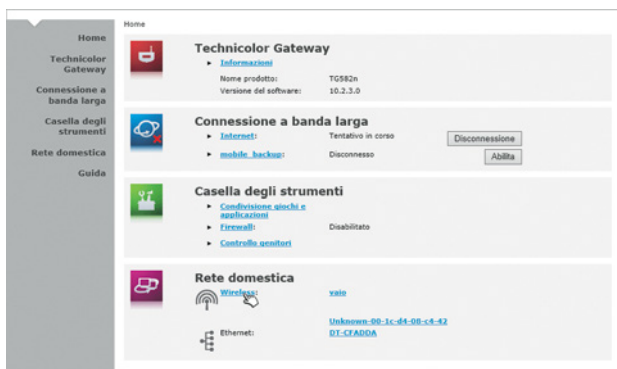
Home
Technicolor Gateway
Connessione a banda larga
Casella degli strumenti
Rete domestica
Guida

Home

Technicolor Gateway
Informazioni
Nome prodotto: TG582n
Versione del software: 10.2.3.0

Connessione a banda larga
Internet: Tentativo in corso Disconnessione
mobile_backup: Disconnesso Abilita

Casella degli strumenti
Condivisione giochi e applicazioni
Firewall: Disabilitato
Controllo genitori

Rete domestica
Wireless: vaio
Unknown-00-1c-d4-08-c4-42
Ethernet: DT-CFADDA